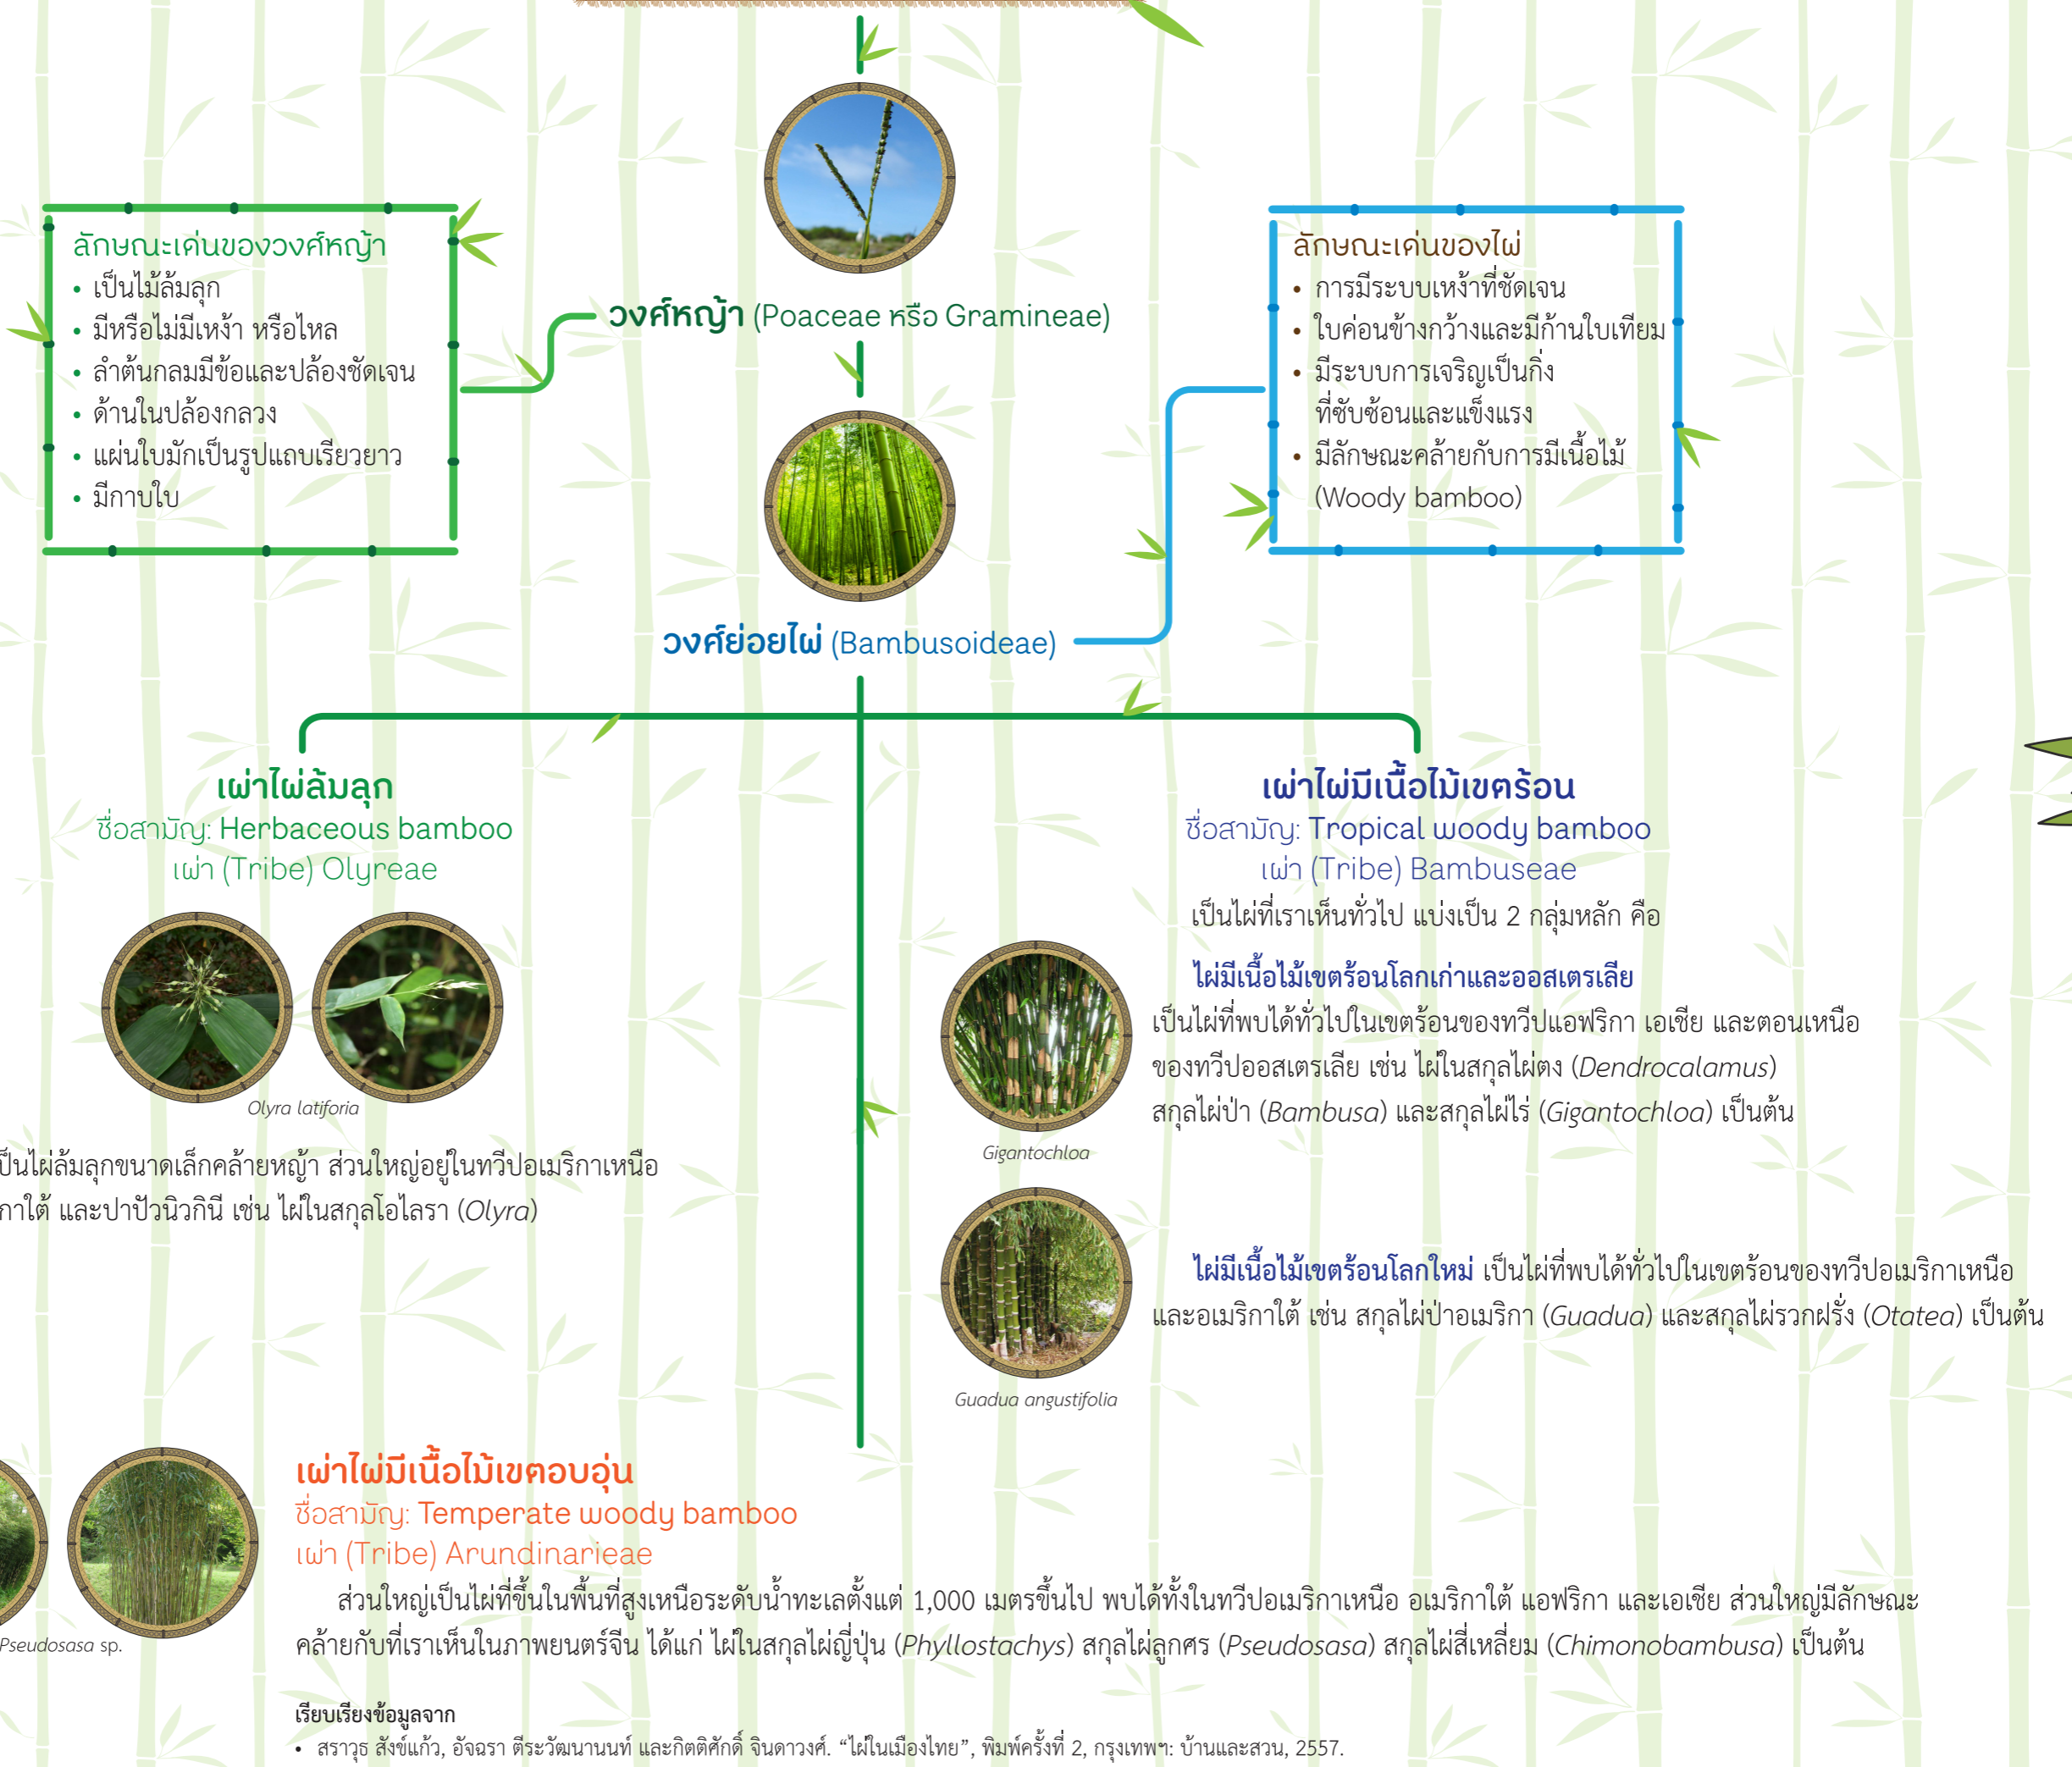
ลักษณะเด่นของวงศ์หญ้า
• เป็นไม้ล้มลุก
• มีหรือไม่มีเหง้า หรือไหล
• ลำต้นกลมมีข้อและปล้องชัดเจน
• ด้านในปล้องกลวง
• แผ่นใบมักเป็นรูปแถบเรียวยาว
• มีกาบใบ

วงศ์หญ้า (Poaceae หรือ Gramineae)

ลักษณะเด่นของไผ่
• การมีระบบเหง้าที่ชัดเจน
• ใบค่อนข้างกว้างและมีก้านใบเทียม
• มีระบบการเจริญเป็นกิ่งที่ซับซ้อนและแข็งแรง
• มีลักษณะคล้ายกับการมีเนื้อไม้ (Woody bamboo)

วงศ์ย่อยไผ่ (Bambusoideae)

เผ่าไผ่ล้มลุก
ชื่อสามัญ: Herbaceous bamboo
เผ่า (Tribe) Olyreae

Olyra latiforia

ป็นไผ่ล้มลุกขนาดเล็กคล้ายหญ้า ส่วนใหญ่อยู่ในทวีปอเมริกาเหนือ กาใต้ และปาปัวนิวกินี เช่น ไผ่ในสกุลโอไลรา (Olyra)

เผ่าไผ่มีเนื้อไม้เขตร้อน
ชื่อสามัญ: Tropical woody bamboo
เผ่า (Tribe) Bambuseae
เป็นไผ่ที่เราเห็นทั่วไป แบ่งเป็น 2 กลุ่มหลัก คือ

ไผ่มีเนื้อไม้เขตร้อนโลกเก่าและออสเตรเลีย เป็นไผ่ที่พบได้ทั่วไปในเขตร้อนของทวีปแอฟริกา เอเชีย และตอนเหนือของทวีปออสเตรเลีย เช่น ไผ่ในสกุลไผ่ตง (Dendrocalamus) สกุลไผ่ป่า (Bambusa) และสกุลไผ่ไร่ (Gigantochloa) เป็นต้น

Gigantochloa

ไผ่มีเนื้อไม้เขตร้อนโลกใหม่ เป็นไผ่ที่พบได้ทั่วไปในเขตร้อนของทวีปอเมริกาเหนือและอเมริกาใต้ เช่น สกุลไผ่ป่าอเมริกา (Guadua) และสกุลไผ่รวกฝรั่ง (Otatea) เป็นต้น

Guadua angustifolia

เผ่าไผ่มีเนื้อไม้เขตอบอุ่น
ชื่อสามัญ: Temperate woody bamboo
เผ่า (Tribe) Arundinarieae
ส่วนใหญ่เป็นไผ่ที่ขึ้นในพื้นที่สูงเหนือระดับน้ำทะเลตั้งแต่ 1,000 เมตรขึ้นไป พบได้ทั้งในทวีปอเมริกาเหนือ อเมริกาใต้ แอฟริกา และเอเชีย ส่วนใหญ่มีลักษณะคล้ายกับที่เราเห็นในภาพยนตร์จีน ได้แก่ ไผ่ในสกุลไผ่ญี่ปุ่น (Phyllostachys) สกุลไผ่ลูกศร (Pseudosasa) สกุลไผ่สี่เหลี่ยม (Chimonobambusa) เป็นต้น

Pseudosasa sp.

เรียบเรียงข้อมูลจาก
• สราวุธ สังข์แก้ว, อัจฉรา ตีระวัฒนานนท์ และกิตติศักดิ์ จินดาวงศ์. “ไผ่ในเมืองไทย”, พิมพ์ครั้งที่ 2, กรุงเทพฯ: บ้านและสวน, 2557.